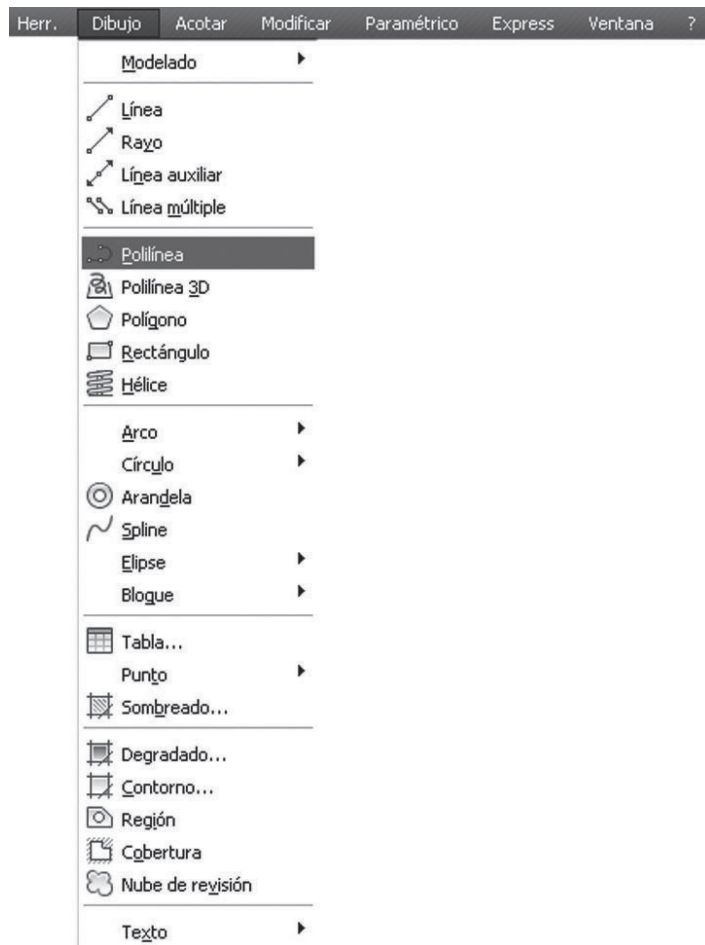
Herr. Dibujo Acotar Modificar Paramétrico Express Ventana ?

Modelado

Línea
Rayo
Línea auxiliar
Línea múltiple

Polilínea
Polilínea 3D
Polígono
Rectángulo
Hélice

Arco
Círculo
Arandela
Spline
Elipse
Bloque

Tabla...
Punto
Sombreado...

Degradado...
Contorno...
Región
Cobertura
Nube de revisión

Texto